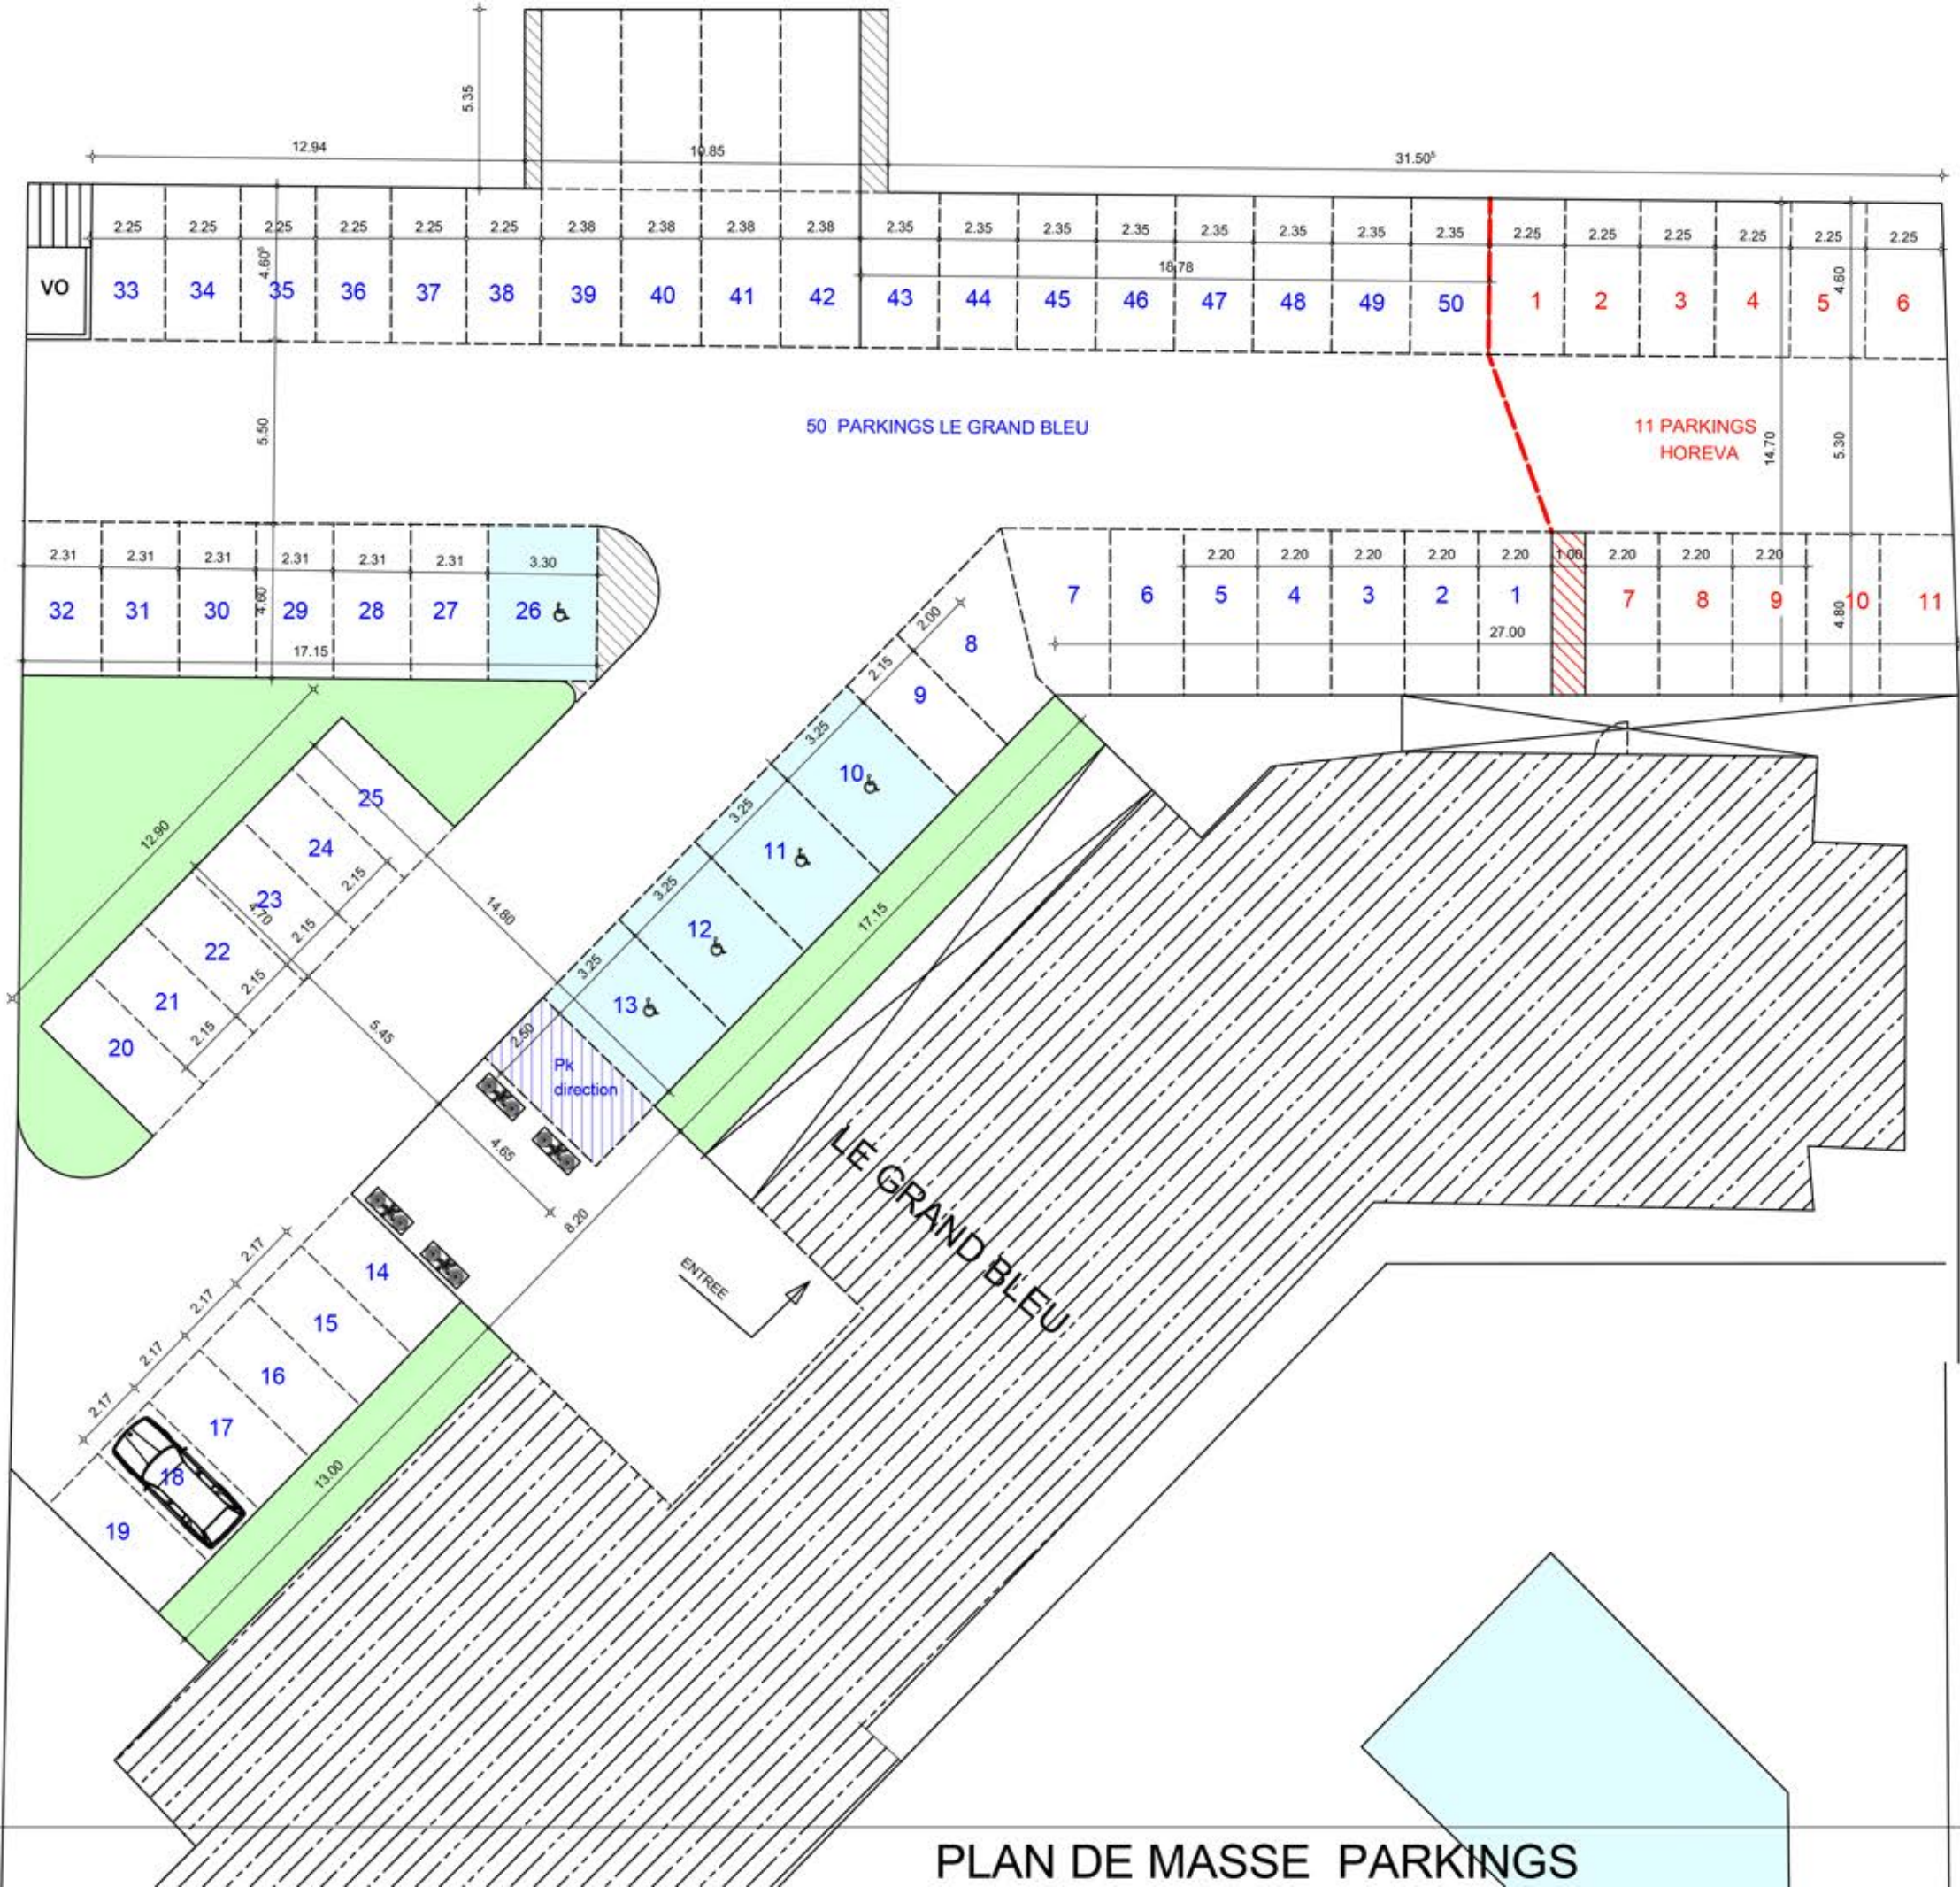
5.35
12.94
10.85
31.50

2.25 2.25 2.25 2.25 2.25 2.25 2.38 2.38 2.38 2.38 2.35 2.35 2.35 2.35 2.35 2.35 2.35 2.35 2.25 2.25 2.25 2.25 2.25 2.25

4.60
18.78
4.60

VO 33 34 35 36 37 38 39 40 41 42 43 44 45 46 47 48 49 50 1 2 3 4 5 6

5.50

50 PARKINGS LE GRAND BLEU

11 PARKINGS HOREVA

14.70
5.30

2.31 2.31 2.31 2.31 2.31 2.31 3.30
2.20 2.20 2.20 2.20 2.20 1.00 2.20 2.20 2.20

32 31 30 29 28 27 26
4.60
17.15

7 6 5 4 3 2 1 7 8 9 10 11
27.00
4.80

2.00
8
2.15
9
3.25
10
3.25
11
3.25
12
3.25
13
2.50
Pk direction

25
24
2.15
23
4.70
2.15
22
2.15
21
2.15
20

12.90
14.80
17.15
5.45
4.65
8.20

LE GRAND BLEU

ENTREE

14
2.17
15
2.17
16
2.17
17
2.17
18
19
2.17
13.00

PLAN DE MASSE PARKINGS